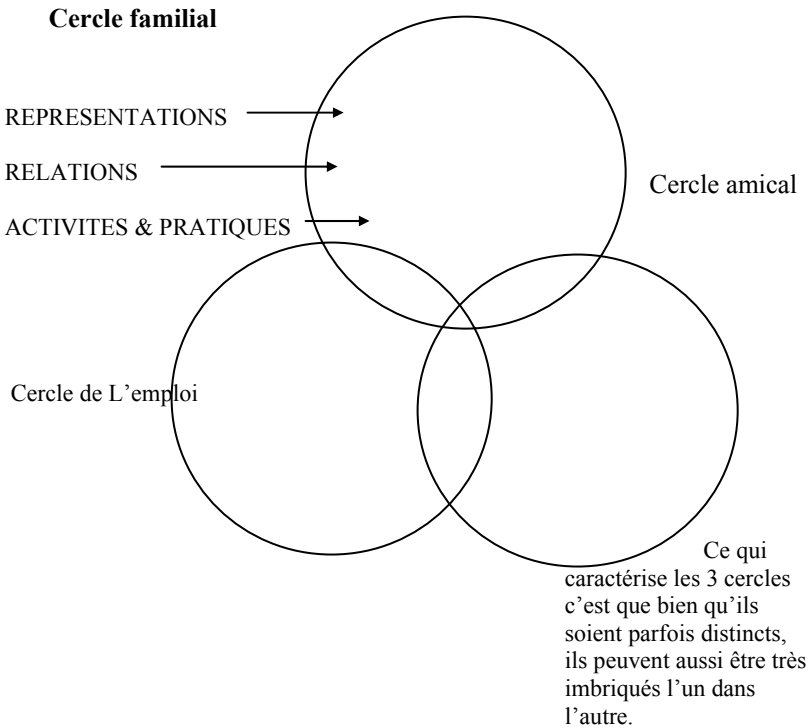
**Cercle familial**

REPRESENTATIONS

RELATIONS

ACTIVITES & PRATIQUES

Cercle amical

Cercle de L'emploi

Ce qui caractérise les 3 cercles c'est que bien qu'ils soient parfois distincts, ils peuvent aussi être très imbriqués l'un dans l'autre.